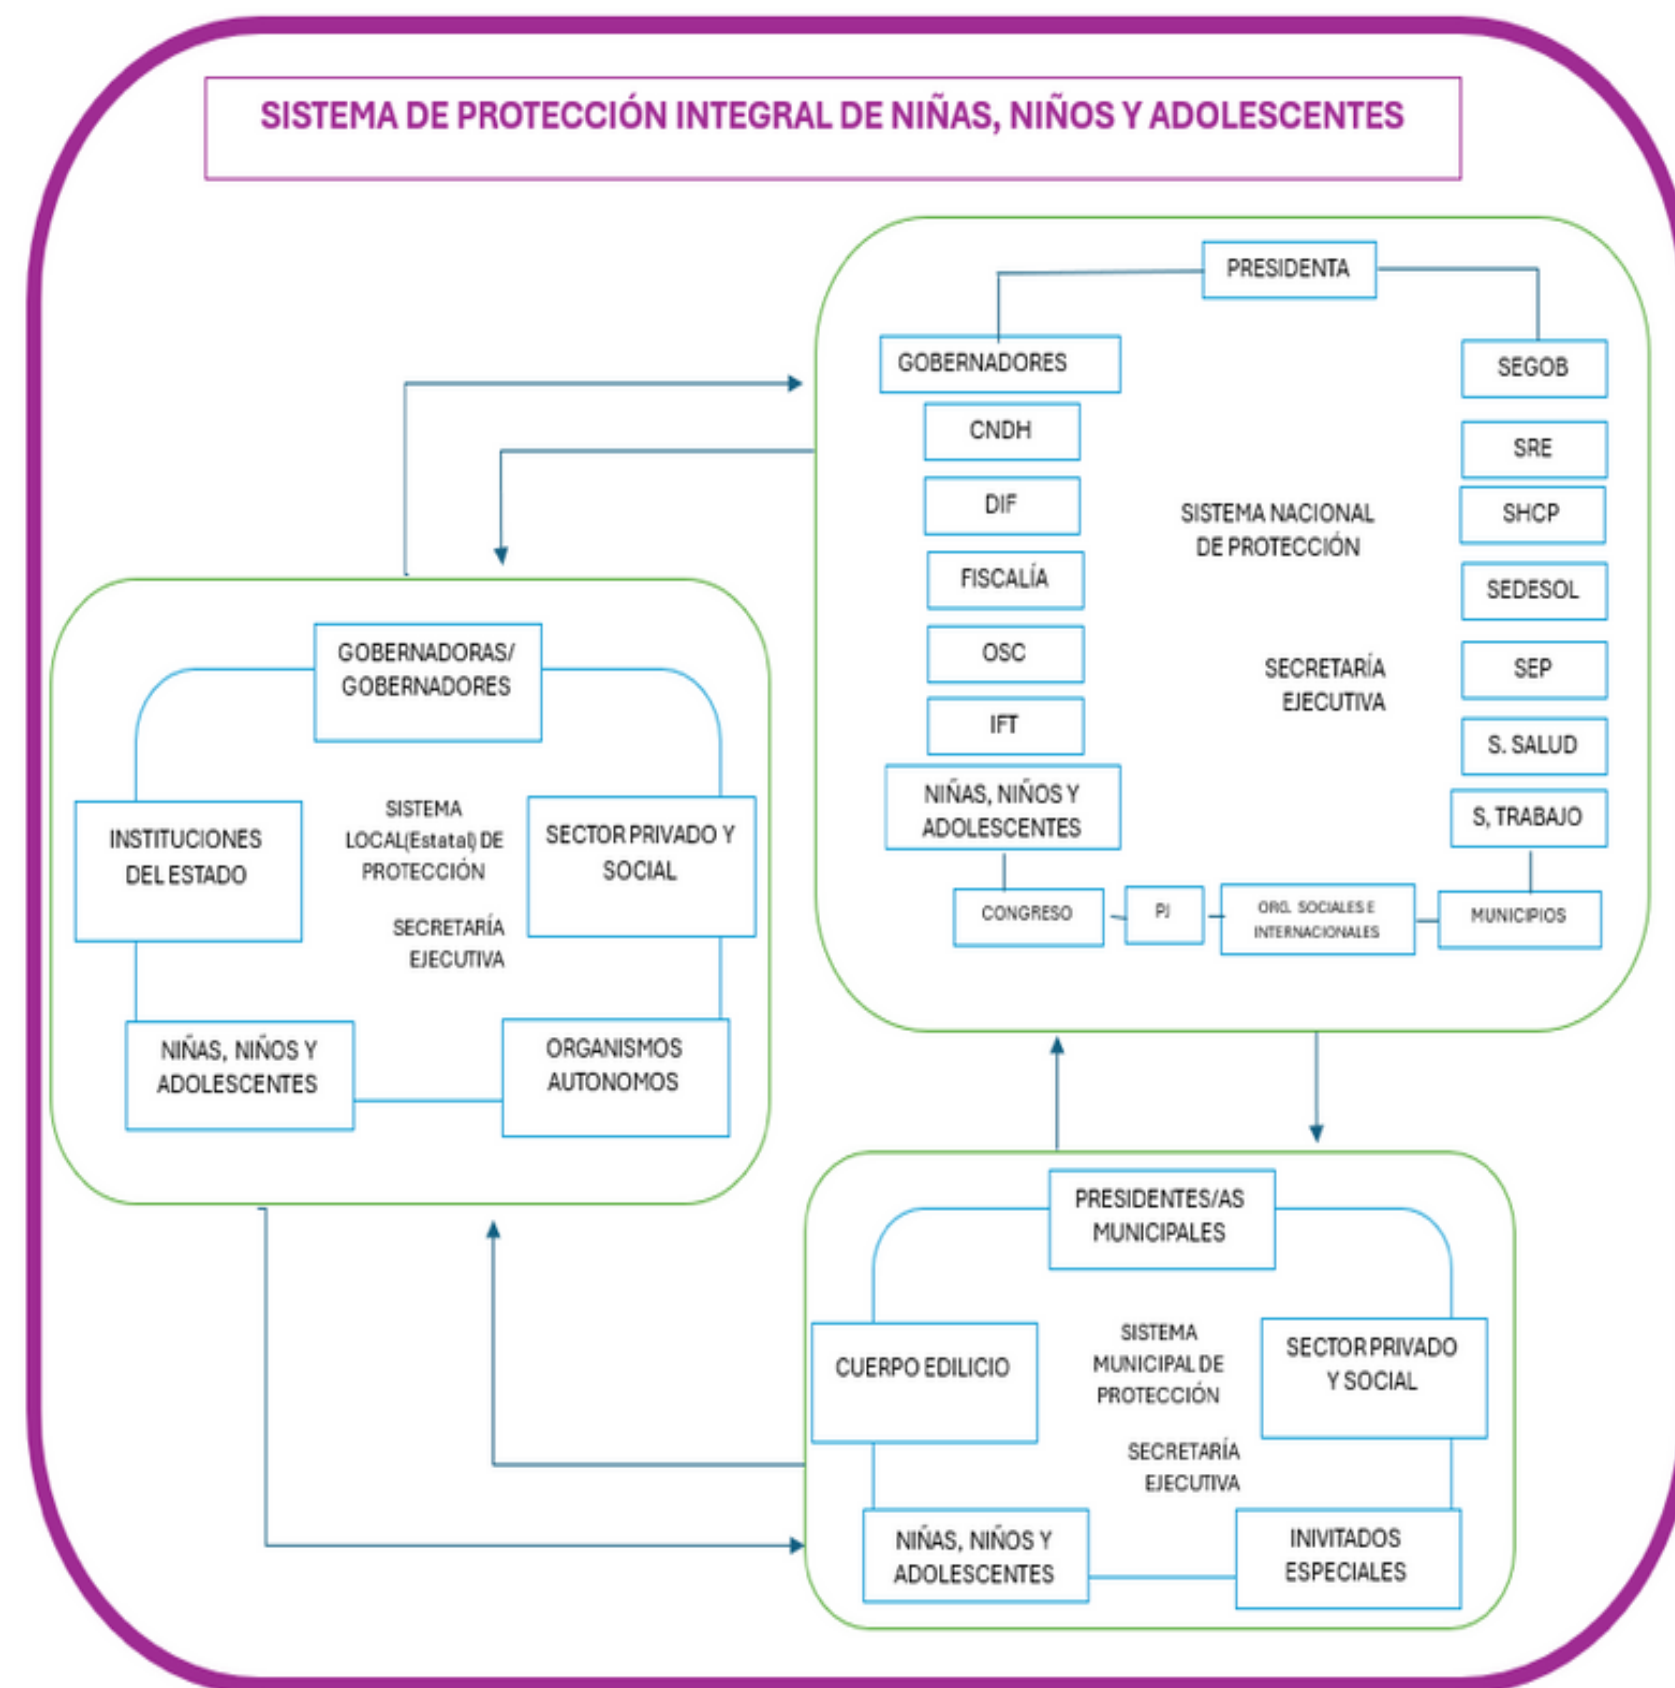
SISTEMA DE PROTECCIÓN INTEGRAL DE NIÑAS, NIÑOS Y ADOLESCENTES

PRESIDENTA

GOBERNADORES

SEGOB

CNDH

SRE

DIF

SISTEMA NACIONAL DE PROTECCIÓN

SHCP

FISCALÍA

SEDESOL

OSC

SECRETARÍA EJECUTIVA

SEP

IFT

S. SALUD

NIÑAS, NIÑOS Y ADOLESCENTES

S, TRABAJO

CONGRESO

PJ

ORG. SOCIALES E INTERNACIONALES

MUNICIPIOS

GOBERNADORAS/ GOBERNADORES

INSTITUCIONES DEL ESTADO

SISTEMA LOCAL(Estatal) DE PROTECCIÓN

SECTOR PRIVADO Y SOCIAL

SECRETARÍA EJECUTIVA

NIÑAS, NIÑOS Y ADOLESCENTES

ORGANISMOS AUTONOMOS

PRESIDENTES/AS MUNICIPALES

CUERPO EDILICIO

SISTEMA MUNICIPAL DE PROTECCIÓN

SECTOR PRIVADO Y SOCIAL

SECRETARÍA EJECUTIVA

NIÑAS, NIÑOS Y ADOLESCENTES

INIVITADOS ESPECIALES